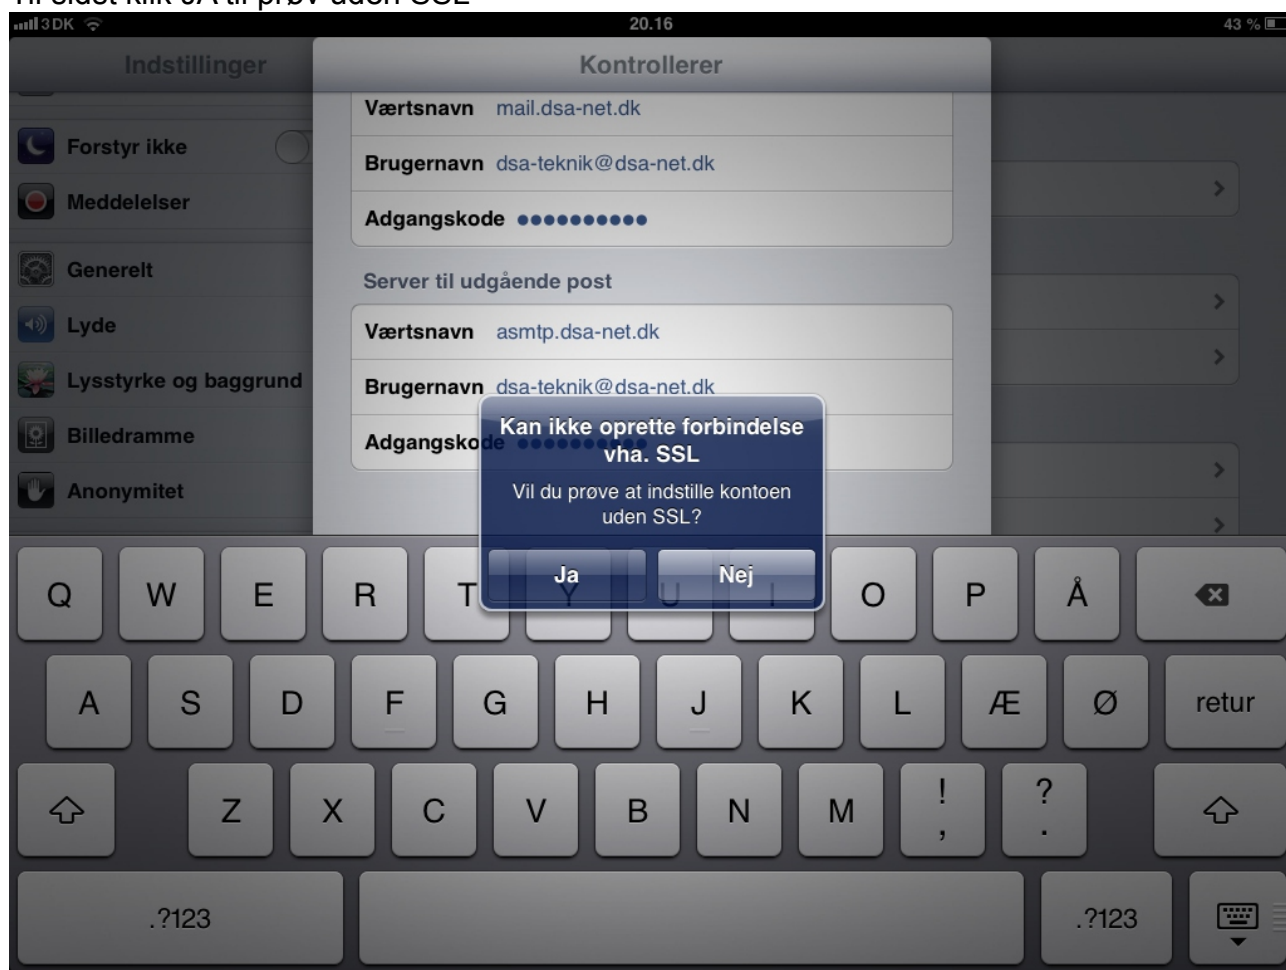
Til sidst klik JA til prøv uden SSL

3DK 20.16 43 %

Indstillinger

Forstyr ikke

Meddelelser

Generelt

Lyde

Lysstyrke og baggrund

Billedramme

Anonymitet

Kontrollerer

Værtsnavn mail.dsa-net.dk

Brugernavn dsa-teknik@dsa-net.dk

Adgangskode ••••••••••

Server til udgående post

Værtsnavn asmtp.dsa-net.dk

Brugernavn dsa-teknik@dsa-net.dk

Adgangskode ••••••••••

Kan ikke oprette forbindelse vha. SSL

Vil du prøve at indstille kontoen uden SSL?

Ja Nej

Q W E R T Y U I O P Å

A S D F G H J K L Æ Ø retur

Z X C V B N M ! , ? .

.?123 .?123